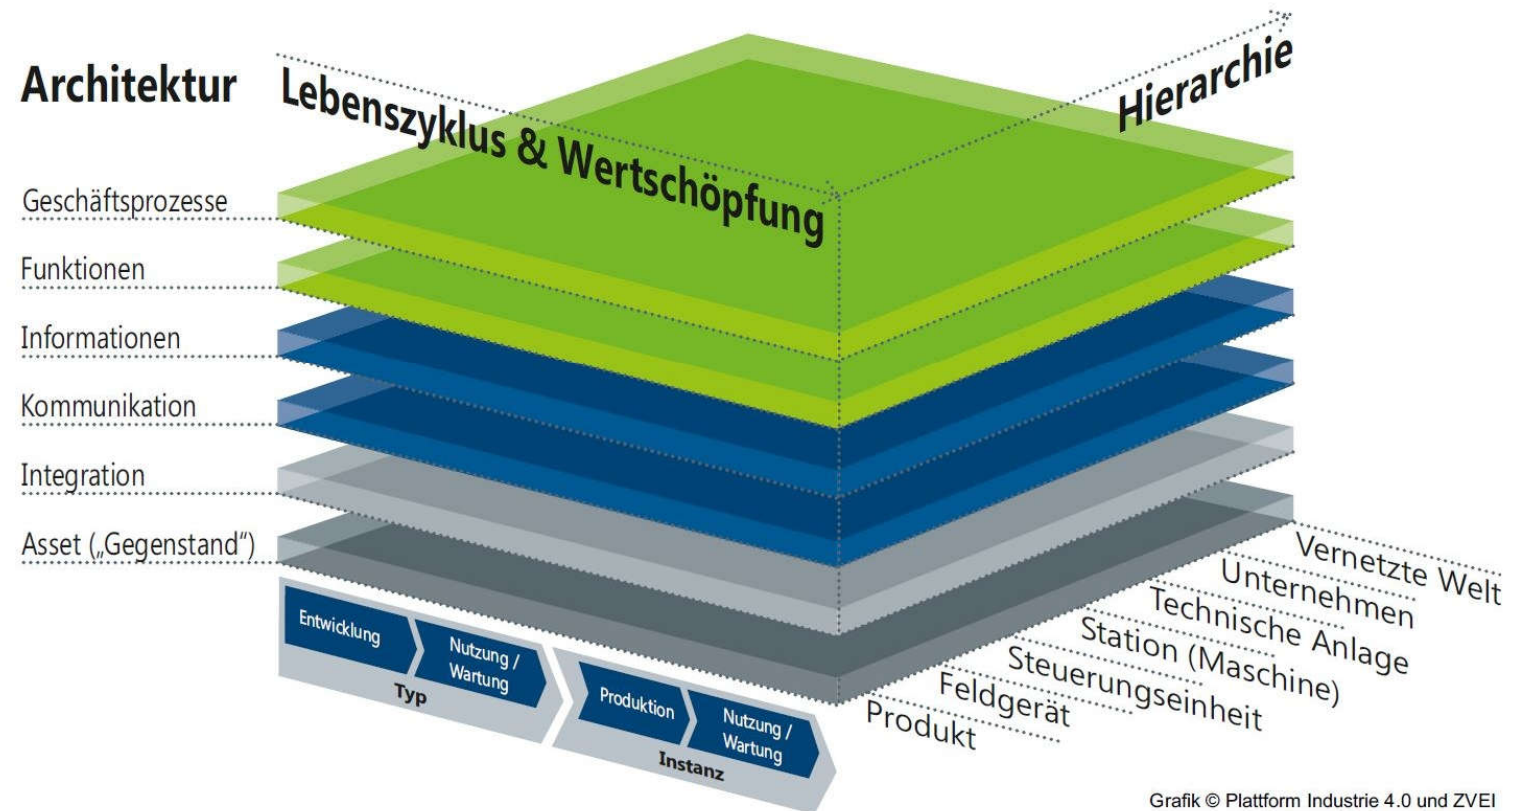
Architektur

Lebenszyklus & Wertschöpfung

Hierarchie

Geschäftsprozesse

Funktionen

Informationen

Kommunikation

Integration

Asset („Gegenstand")

Entwicklung

Nutzung / Wartung

Typ

Produktion

Nutzung / Wartung

Instanz

Vernetzte Welt

Unternehmen

Technische Anlage

Station (Maschine)

Steuerungseinheit

Feldgerät

Produkt

Grafik © Plattform Industrie 4.0 und ZVEI